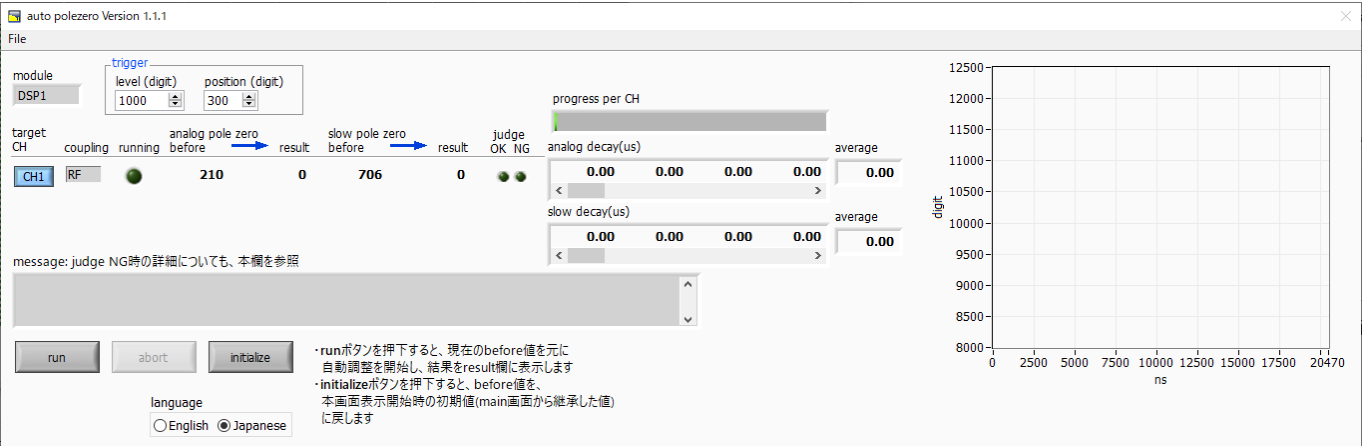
auto polezero Version 1.1.1

File

module
DSP1

trigger
level (digit)
1000
position (digit)
300

target CH | coupling | running | analog pole zero before | result | slow pole zero before | result | judge OK NG
CH1 | RF | | 210 | 0 | 706 | 0 |

progress per CH

analog decay(us)
0.00 0.00 0.00 0.00
average
0.00

slow decay(us)
0.00 0.00 0.00 0.00
average
0.00

message: judge NG時の詳細についても、本欄を参照

run
abort
initialize

・runボタンを押下すると、現在のbefore値を元に自動調整を開始し、結果をresult欄に表示します
・initializeボタンを押下すると、before値を、本画面表示開始時の初期値(main画面から継承した値)に戻します

language
English
Japanese

12500
12000
11500
11000
10500
10000
9500
9000
8500
8000
digit
0 2500 5000 7500 10000 12500 15000 17500 20470
ns